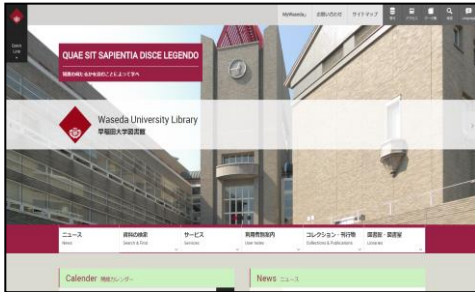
Quick Link

MyWaseda　お問い合わせ　サイトマップ

QUAE SIT SAPIENTIA DISCE LEGENDO

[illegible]

Waseda University Library
早稲田大学図書館

ニュース
News

資料の検索
Search & Find

サービス
Services

利用者別案内
User Notes

コレクション・刊行物
Collections & Publications

図書館・資料室
Libraries

Calender 開館カレンダー

News ニュース